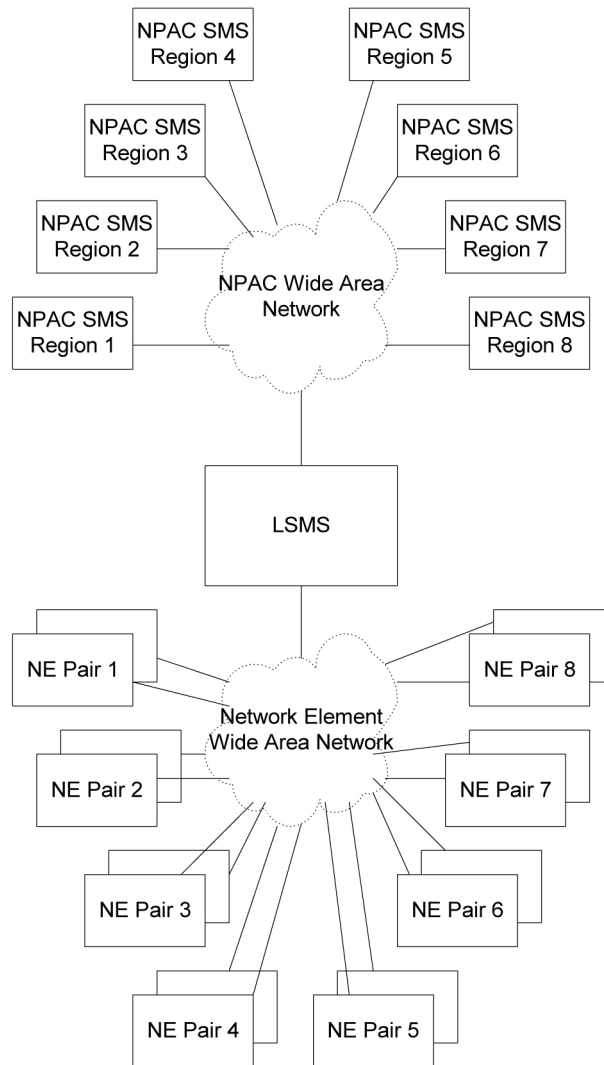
NPAC SMS Region 4

NPAC SMS Region 5

NPAC SMS Region 3

NPAC SMS Region 6

NPAC SMS Region 2

NPAC SMS Region 7

NPAC Wide Area Network

NPAC SMS Region 1

NPAC SMS Region 8

LSMS

NE Pair 1

NE Pair 8

Network Element Wide Area Network

NE Pair 2

NE Pair 7

NE Pair 3

NE Pair 6

NE Pair 4

NE Pair 5